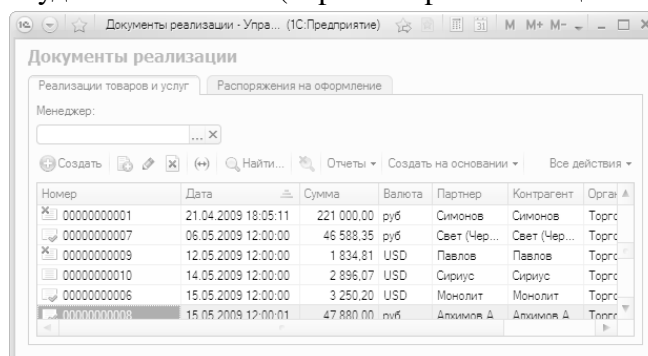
Документы реализации - Упра... (1С:Предприятие) M M+ M-

Документы реализации

Реализации товаров и услуг | Распоряжения на оформление

Менеджер:

... ×

Создать | Найти... | Отчеты ▾ | Создать на основании ▾ | Все действия ▾

| Номер | Дата | Сумма | Валюта | Партнер | Контрагент | Орга |
|---|---|---|---|---|---|---|
| 00000000001 | 21.04.2009 18:05:11 | 221 000,00 | руб | Симонов | Симонов | Торг |
| 00000000007 | 06.05.2009 12:00:00 | 46 588,35 | руб | Свет (Чер... | Свет (Чер... | Торг |
| 00000000009 | 12.05.2009 12:00:00 | 1 834,81 | USD | Павлов | Павлов | Торг |
| 00000000010 | 14.05.2009 12:00:00 | 2 896,07 | USD | Сириус | Сириус | Торг |
| 00000000006 | 15.05.2009 12:00:00 | 3 250,20 | USD | Монолит | Монолит | Торг |
| 00000000008 | 15.05.2009 12:00:01 | 47 880,00 | руб | Архимов А | Архимов А | Торг |